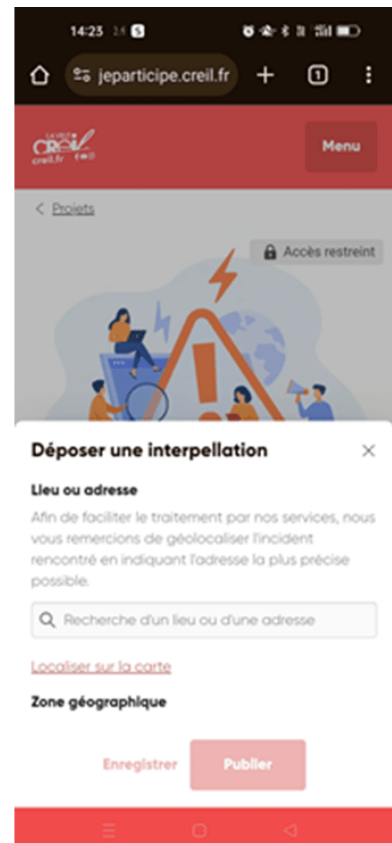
14:25

jeparticipe.creil.fr

1

LA VILLE DE
Creil
creil.fr

Menu

< Projets

Accès restreint

Déposer une interpellation

×

Lieu ou adresse

Afin de faciliter le traitement par nos services, nous vous remercions de géolocaliser l'incident rencontré en indiquant l'adresse la plus précise possible.

Recherche d'un lieu ou d'une adresse

Localiser sur la carte

Zone géographique

Enregistrer

Publier